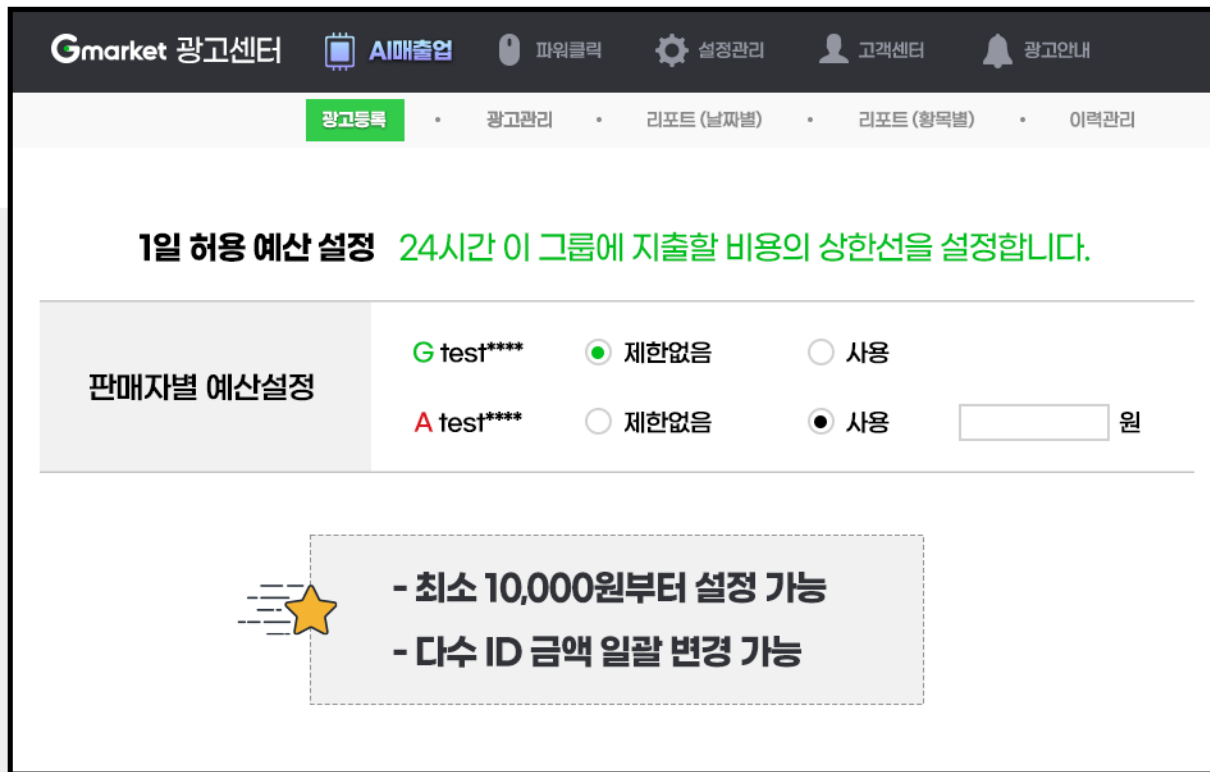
Gmarket 광고센터 AI매출업 파워클릭 설정관리 고객센터 광고안내

광고등록 • 광고관리 • 리포트 (날짜별) • 리포트 (항목별) • 이력관리

1일 허용 예산 설정 24시간 이 그룹에 지출할 비용의 상한선을 설정합니다.

| 판매자별 예산설정 | G test**** | 제한없음 | 사용 | |
|---|---|---|---|---|
| | A test**** | 제한없음 | 사용 | 원 |

- 최소 10,000원부터 설정 가능
- 다수 ID 금액 일괄 변경 가능